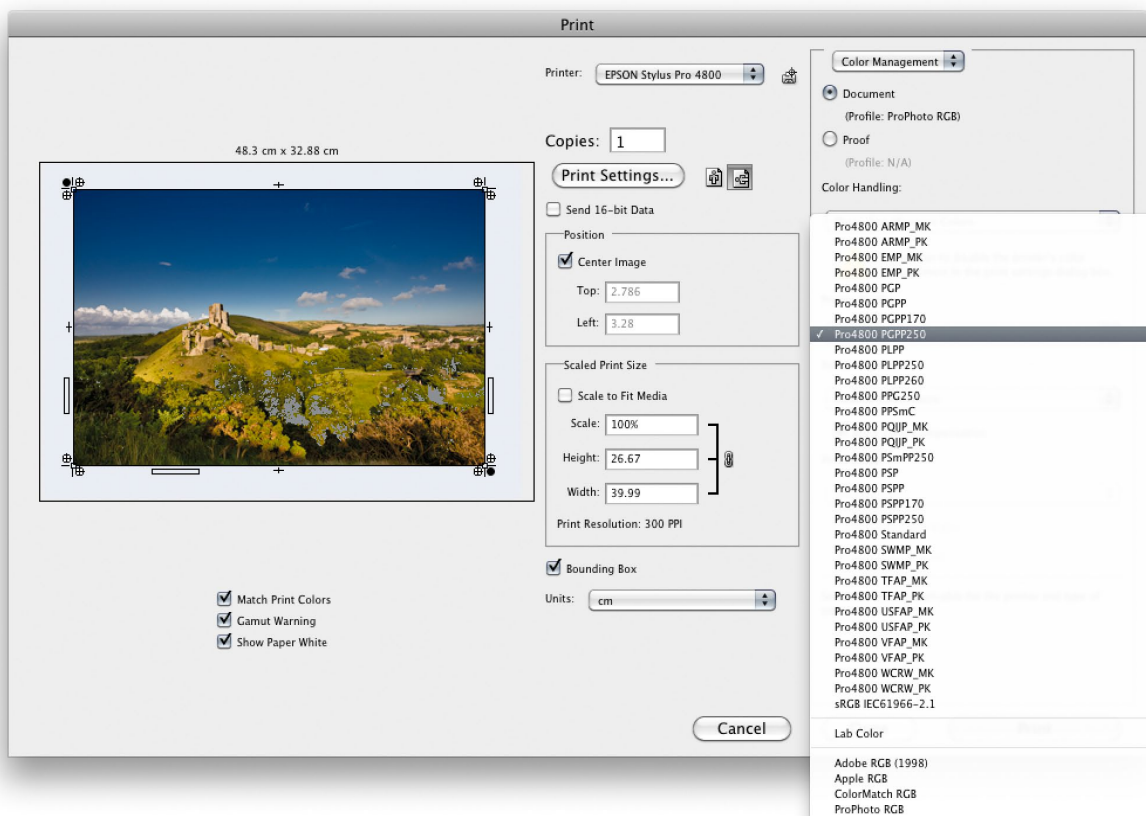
Print

Printer: EPSON Stylus Pro 4800

Copies: 1

Print Settings...

48.3 cm x 32.88 cm

Send 16-bit Data

Position

Center Image

Top: 2.786

Left: 3.28

Scaled Print Size

Scale to Fit Media

Scale: 100%

Height: 26.67

Width: 39.99

Print Resolution: 300 PPI

Bounding Box

Units: cm

Match Print Colors
Gamut Warning
Show Paper White

Cancel

Color Management

Document
(Profile: ProPhoto RGB)

Proof
(Profile: N/A)

Color Handling:

Pro4800 ARMP_MK
Pro4800 ARMP_PK
Pro4800 EMP_MK
Pro4800 EMP_PK
Pro4800 PGP
Pro4800 PGPP
Pro4800 PGPP170
✓ Pro4800 PGPP250
Pro4800 PLPP
Pro4800 PLPP250
Pro4800 PLPP260
Pro4800 PPG250
Pro4800 PPSmC
Pro4800 PQIJP_MK
Pro4800 PQIJP_PK
Pro4800 PSmPP250
Pro4800 PSP
Pro4800 PSPP
Pro4800 PSPP170
Pro4800 PSPP250
Pro4800 Standard
Pro4800 SWMP_MK
Pro4800 SWMP_PK
Pro4800 TFAP_MK
Pro4800 TFAP_PK
Pro4800 USFAP_MK
Pro4800 USFAP_PK
Pro4800 VFAP_MK
Pro4800 VFAP_PK
Pro4800 WCRW_MK
Pro4800 WCRW_PK
sRGB IEC61966-2.1

Lab Color

Adobe RGB (1998)
Apple RGB
ColorMatch RGB
ProPhoto RGB